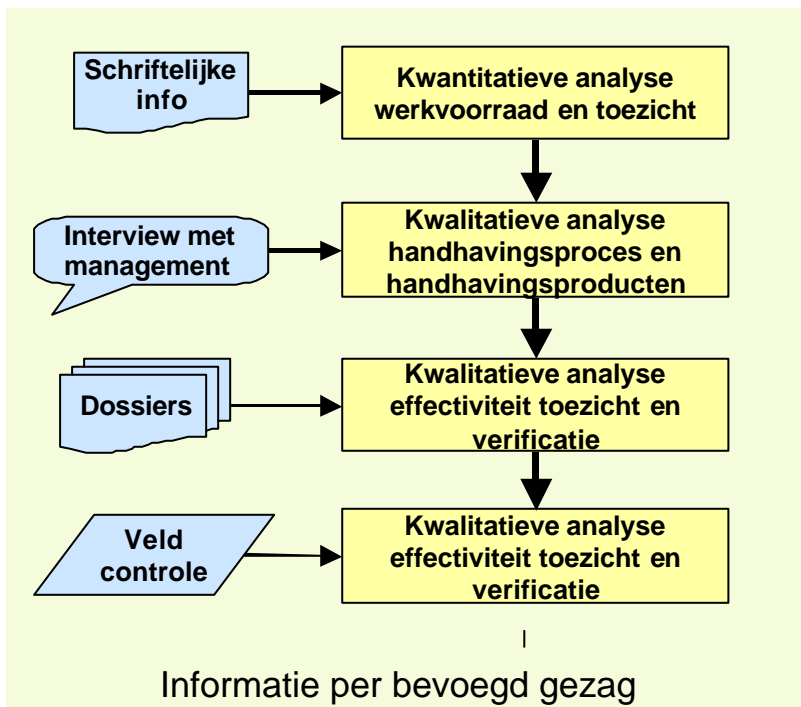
Schriftelijke info

Kwantitatieve analyse werkvoorraad en toezicht

Interview met management

Kwalitatieve analyse handhavingsproces en handhavingsproducten

Dossiers

Kwalitatieve analyse effectiviteit toezicht en verificatie

Veld controle

Kwalitatieve analyse effectiviteit toezicht en verificatie

Informatie per bevoegd gezag